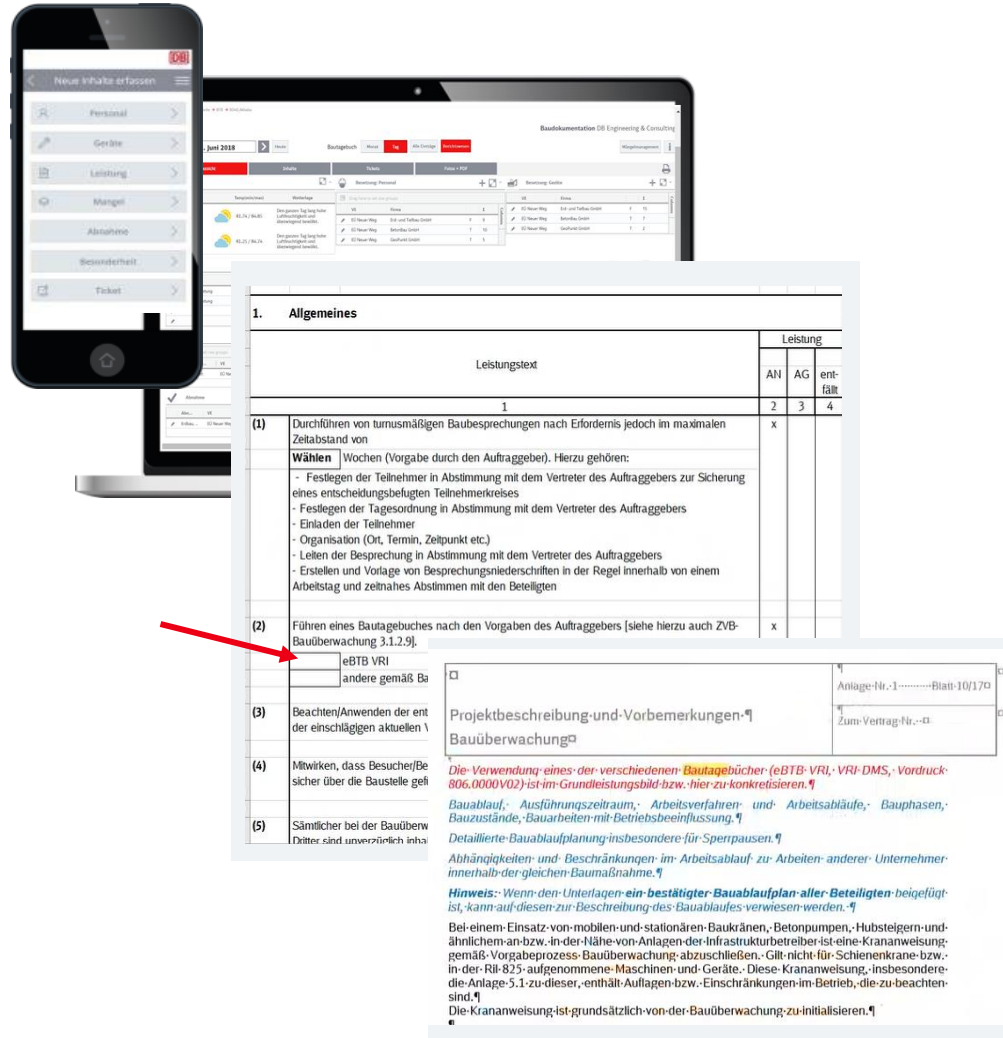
DB

Neue Inhalte erfassen

Personal

Geräte

Leistung

Mangel

Abnahme

Besonderheit

Ticket

Baudokumentation DB Engineering & Consulting

. Juni 2018

Bautagebuch

Abnahme

1. Allgemeines

| Leistungstext | Leistung AN | AG | entfällt |
|---|---|---|---|
| 1 | 2 | 3 | 4 |
| (1) Durchführen von turnusmäßigen Baubesprechungen nach Erfordernis jedoch im maximalen Zeitabstand von **Wählen** Wochen (Vorgabe durch den Auftraggeber). Hierzu gehören: | x | | |
| - Festlegen der Teilnehmer in Abstimmung mit dem Vertreter des Auftraggebers zur Sicherung eines entscheidungsbefugten Teilnehmerkreises - Festlegen der Tagesordnung in Abstimmung mit dem Vertreter des Auftraggebers - Einladen der Teilnehmer - Organisation (Ort, Termin, Zeitpunkt etc.) - Leiten der Besprechung in Abstimmung mit dem Vertreter des Auftraggebers - Erstellen und Vorlage von Besprechungsniederschriften in der Regel innerhalb von einem Arbeitstag und zeitnahes Abstimmen mit den Beteiligten | | | |
| (2) Führen eines Bautagebuches nach den Vorgaben des Auftraggebers [siehe hierzu auch ZVB-Bauüberwachung 3.1.2.9]. eBTB VRI / andere gemäß Ba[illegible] | x | | |
| (3) Beachten/Anwenden der ent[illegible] der einschlägigen aktuellen V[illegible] | | | |
| (4) Mitwirken, dass Besucher/Be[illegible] sicher über die Baustelle gef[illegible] | | | |
| (5) Sämtlicher bei der Bauüberw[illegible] Dritter sind unverzüglich inha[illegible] | | | |

Projektbeschreibung und Vorbemerkungen
Bauüberwachung

Anlage Nr. 1 Blatt 10/17

Zum Vertrag Nr.

Die Verwendung eines der verschiedenen Bautagebücher (eBTB VRI, VRI-DMS, Vordruck 806.0000V02) ist im Grundleistungsbild bzw. hier zu konkretisieren.

Bauablauf, Ausführungszeitraum, Arbeitsverfahren und Arbeitsabläufe, Bauphasen, Bauzustände, Bauarbeiten mit Betriebsbeeinflussung.

Detaillierte Bauablaufplanung insbesondere für Sperrpausen.

Abhängigkeiten und Beschränkungen im Arbeitsablauf zu Arbeiten anderer Unternehmer innerhalb der gleichen Baumaßnahme.

Hinweis: Wenn den Unterlagen ein bestätigter Bauablaufplan aller Beteiligten beigefügt ist, kann auf diesen zur Beschreibung des Bauablaufes verwiesen werden.

Bei einem Einsatz von mobilen und stationären Baukränen, Betonpumpen, Hubsteigern und ähnlichem an bzw. in der Nähe von Anlagen der Infrastrukturbetreiber ist eine Krananweisung gemäß Vorgabeprozess Bauüberwachung abzuschließen. Gilt nicht für Schienenkrane bzw. in der Ril 825 aufgenommene Maschinen und Geräte. Diese Krananweisung, insbesondere die Anlage 5.1 zu dieser, enthält Auflagen bzw. Einschränkungen im Betrieb, die zu beachten sind.
Die Krananweisung ist grundsätzlich von der Bauüberwachung zu initialisieren.